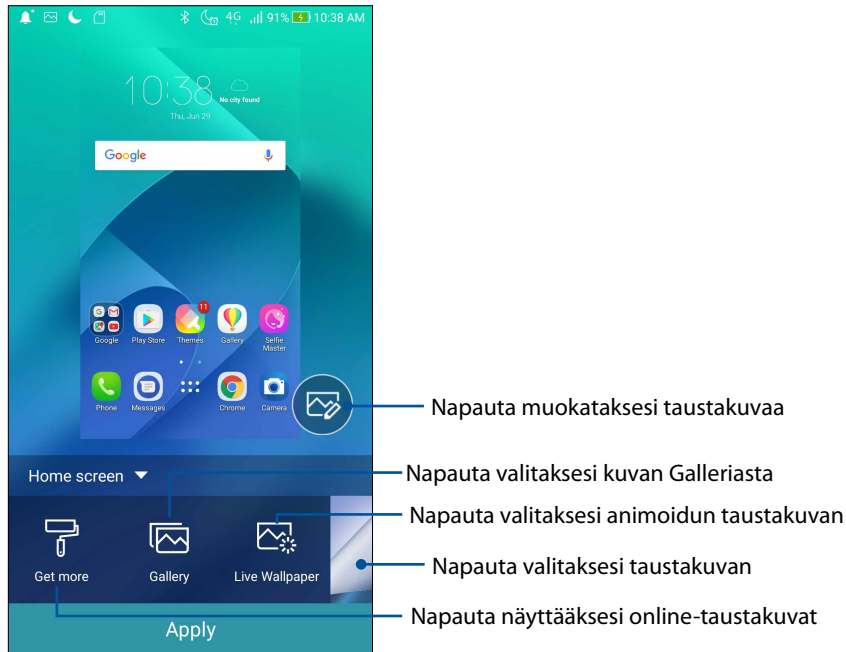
4G 91% 10:38 AM

10:38 No city found
Thu, Jun 29

Google

Google Play Store Themes 11 Gallery Selfie Master

Phone Messages Chrome Camera

Napauta muokataksesi taustakuvaa

Home screen

Napauta valitaksesi kuvan Galleriasta

Napauta valitaksesi animoidun taustakuvan

Get more Gallery Live Wallpaper

Napauta valitaksesi taustakuvan

Napauta näyttääksesi online-taustakuvat

Apply